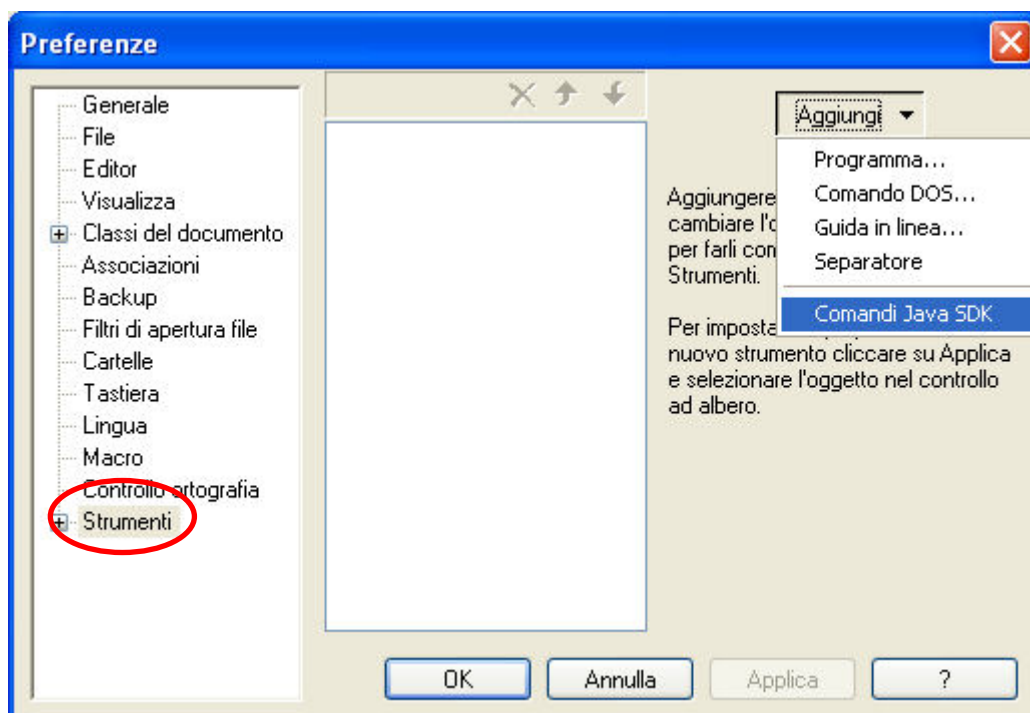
Preferenze

Generale
File
Editor
Visualizza
Classi del documento
Associazioni
Backup
Filtri di apertura file
Cartelle
Tastiera
Lingua
Macro
Controllo ortografia
Strumenti

Aggiungi

Programma...
Comando DOS...
Guida in linea...
Separatore
Comandi Java SDK

Aggiungere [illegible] cambiare l'o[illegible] per farli con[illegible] Strumenti.

Per imposta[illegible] nuovo strumento cliccare su Applica e selezionare l'oggetto nel controllo ad albero.

OK
Annulla
Applica
?